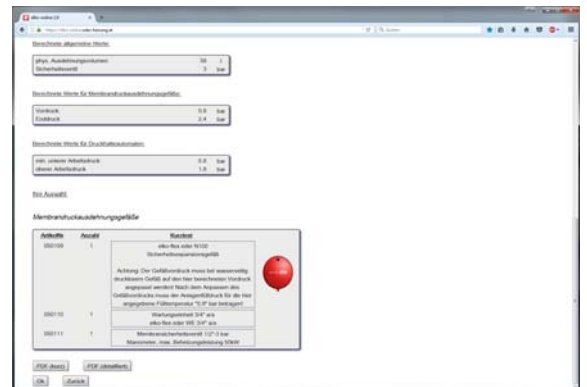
elko online 2.0

https://elko-online.elko-flamco.at

Berechnete allgemeine Werte:

| phys. Ausdehnungsvolumen | 38 | l |
|---|---|---|
| Sicherheitsventil | 3 | bar |

Berechnete Werte für Membrandruckausdehnungsgefäße:

| Vordruck | 0,9 | bar |
|---|---|---|
| Enddruck | 2,4 | bar |

Berechnete Werte für Druckhalteautomaten:

| min. unterer Arbeitsdruck | 0,9 | bar |
|---|---|---|
| oberer Arbeitsdruck | 1,6 | bar |

Ihre Auswahl:

Membrandruckausdehnungsgefäße

| Artikelnr. | Anzahl | Kurztext |
|---|---|---|
| 050109 | 1 | elko-flex oder N100 Sicherheitsexpansionsgefäß Achtung: Der Gefäßvordruck muss bei wasserseitig drucklosem Gefäß auf den hier berechneten Vordruck angepasst werden! Nach dem Anpassen des Gefäßvordrucks muss der Anlagenfülldruck für die hier angegebene Fülltemperatur "0,9" bar betragen! |
| 050110 | 1 | Wartungseinheit 3/4" a/a elko-flex oder WE 3/4" a/a |
| 050111 | 1 | Membransicherheitsventil 1/2"-3 bar Manometer, max. Beheizungsleistung 50kW |

PDF (kurz) PDF (detailliert)

Ok Zurück